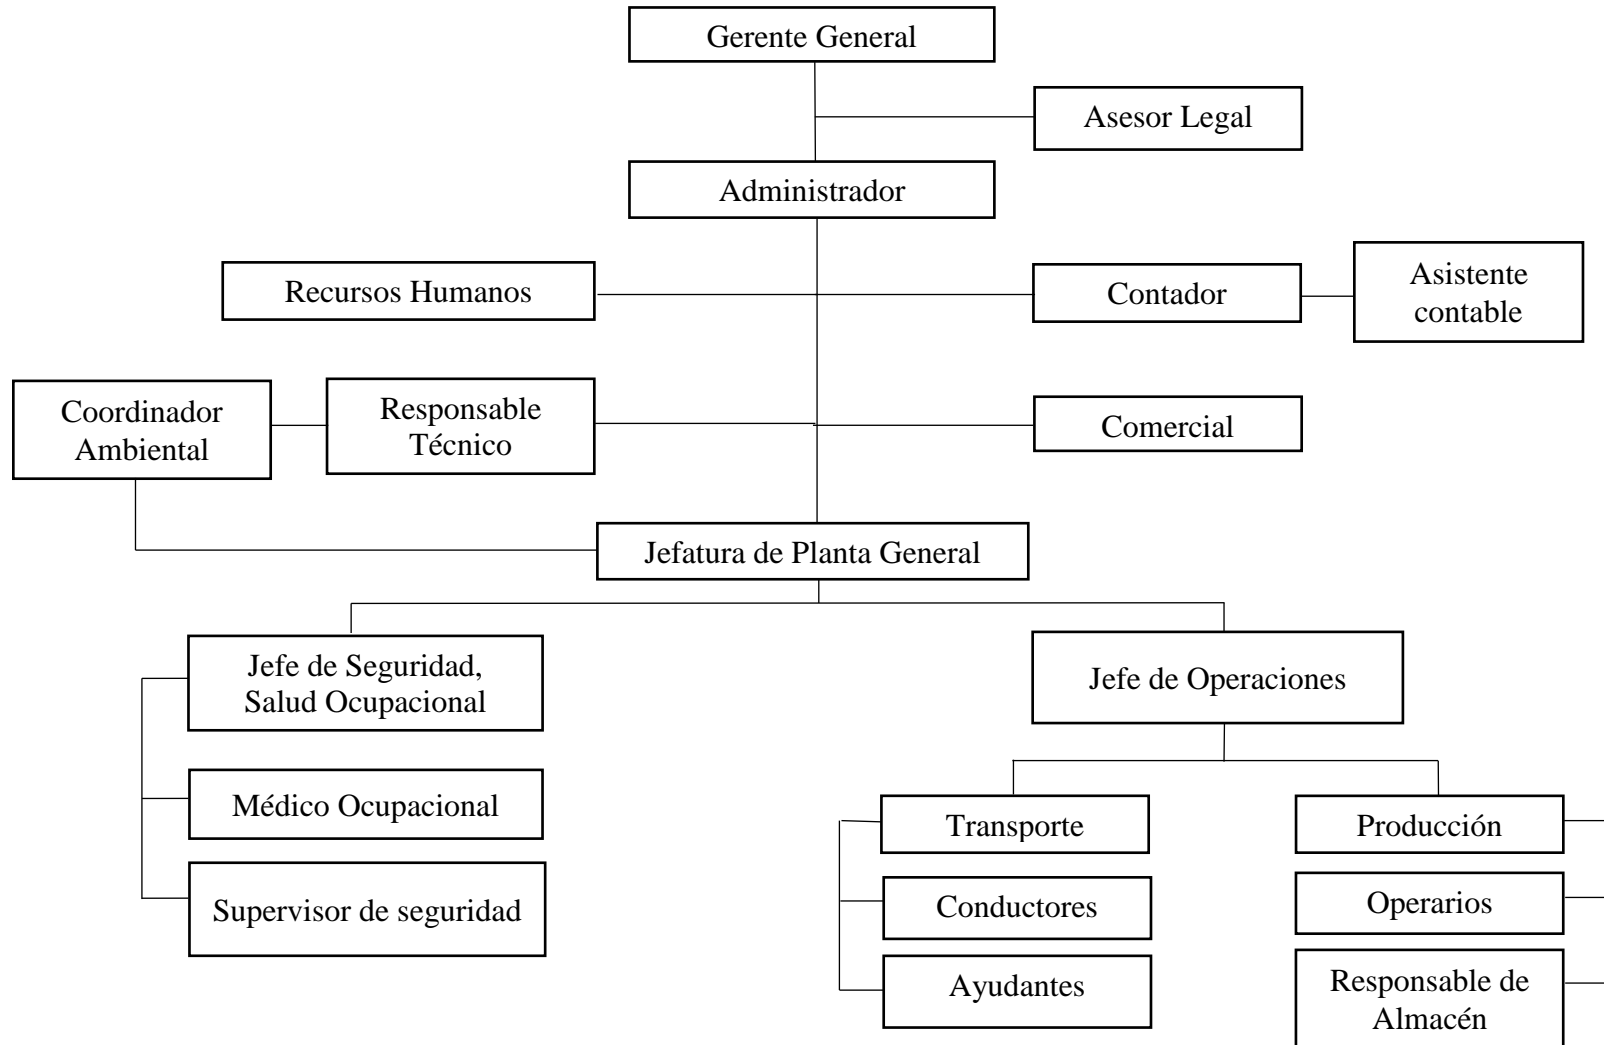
Gerente General

Asesor Legal

Administrador

Recursos Humanos

Contador

Asistente contable

Coordinador Ambiental

Responsable Técnico

Comercial

Jefatura de Planta General

Jefe de Seguridad, Salud Ocupacional

Médico Ocupacional

Supervisor de seguridad

Jefe de Operaciones

Transporte

Conductores

Ayudantes

Producción

Operarios

Responsable de Almacén